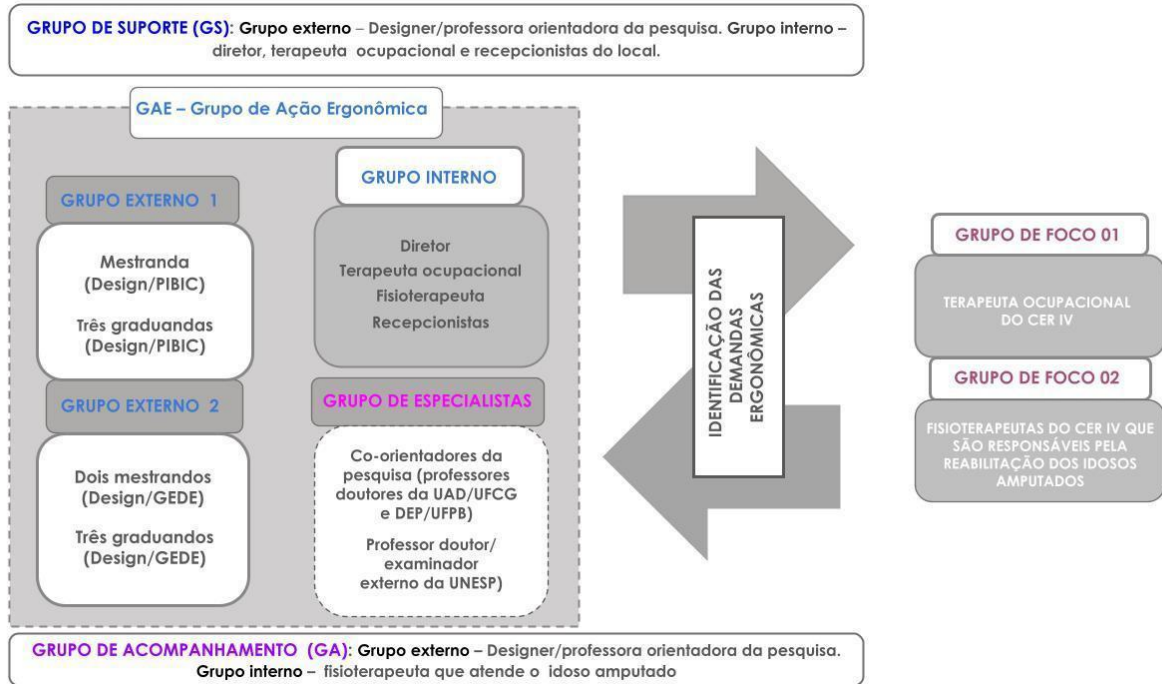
GRUPO DE SUPORTE (GS): Grupo externo – Designer/professora orientadora da pesquisa. Grupo interno – diretor, terapeuta ocupacional e recepcionistas do local.

GAE – Grupo de Ação Ergonômica

GRUPO EXTERNO 1

Mestranda (Design/PIBIC)

Três graduandas (Design/PIBIC)

GRUPO EXTERNO 2

Dois mestrandos (Design/GEDE)

Três graduandos (Design/GEDE)

GRUPO INTERNO

Diretor
Terapeuta ocupacional
Fisioterapeuta
Recepcionistas

GRUPO DE ESPECIALISTAS

Co-orientadores da pesquisa (professores doutores da UAD/UFCG e DEP/UFPB)

Professor doutor/ examinador externo da UNESP)

IDENTIFICAÇÃO DAS DEMANDAS ERGONÔMICAS

GRUPO DE FOCO 01

TERAPEUTA OCUPACIONAL DO CER IV

GRUPO DE FOCO 02

FISIOTERAPEUTAS DO CER IV QUE SÃO RESPONSÁVEIS PELA REABILITAÇÃO DOS IDOSOS AMPUTADOS

GRUPO DE ACOMPANHAMENTO (GA): Grupo externo – Designer/professora orientadora da pesquisa. Grupo interno – fisioterapeuta que atende o idoso amputado